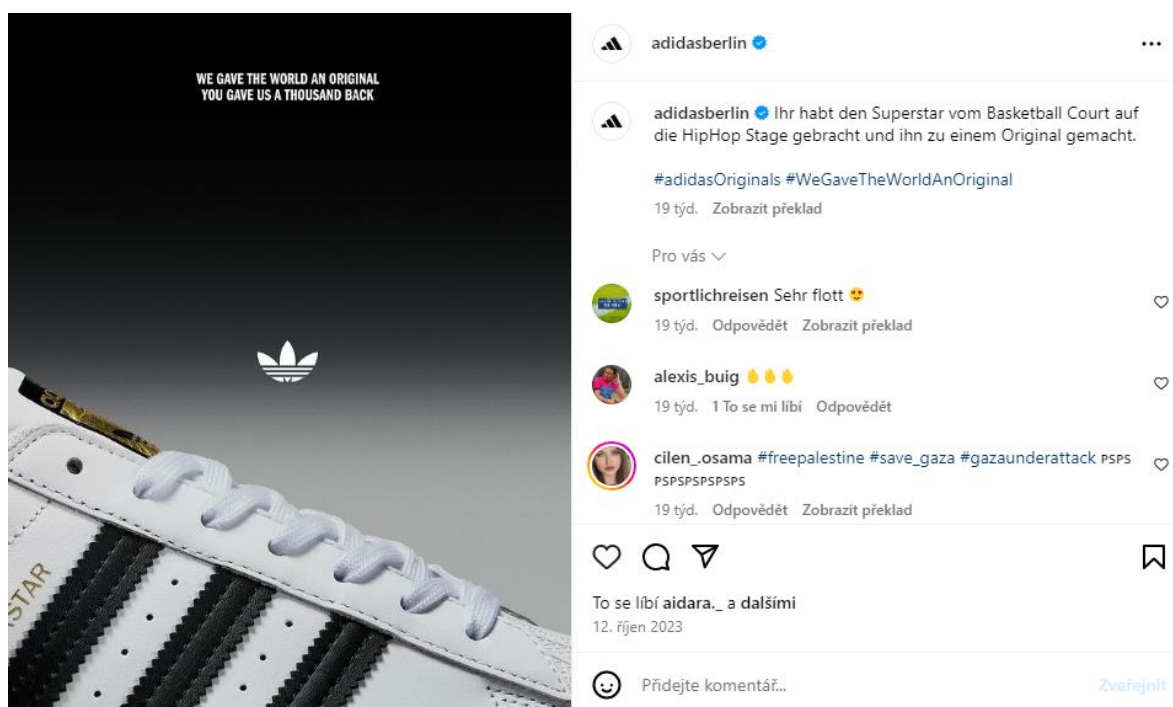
WE GAVE THE WORLD AN ORIGINAL
YOU GAVE US A THOUSAND BACK

STAR

adidasberlin

...

adidasberlin Ihr habt den Superstar vom Basketball Court auf die HipHop Stage gebracht und ihn zu einem Original gemacht.

#adidasOriginals #WeGaveTheWorldAnOriginal

19 týd. Zobrazit překlad

Pro vás

sportlichreisen Sehr flott 😍

19 týd. Odpovědět Zobrazit překlad

alexis_buig 👌👌👌

19 týd. 1 To se mi líbí Odpovědět

cilen_.osama #freepalestine #save_gaza #gazaunderattack PSPS PSPSPSPSPSPS

19 týd. Odpovědět Zobrazit překlad

To se líbí aidara._ a dalšími

12. říjen 2023

Přidejte komentář...

Zveřejnit